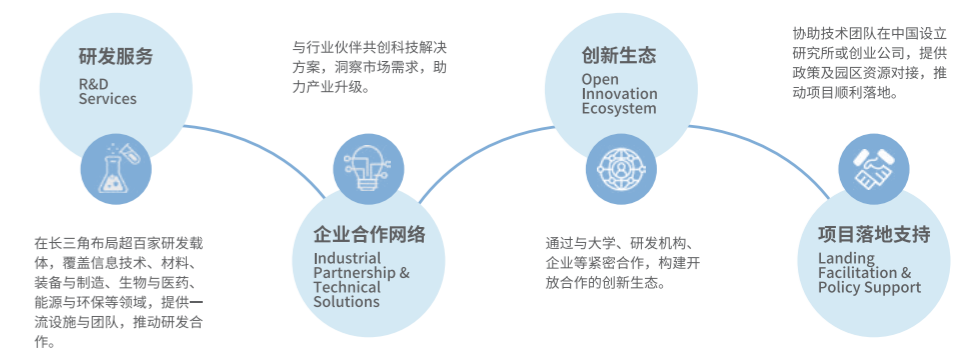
研发服务
R&D Services

在长三角布局超百家研发载体，覆盖信息技术、材料、装备与制造、生物与医药、能源与环保等领域，提供一流设施与团队，推动研发合作。

与行业伙伴共创科技解决方案，洞察市场需求，助力产业升级。

企业合作网络
Industrial Partnership & Technical Solutions

创新生态
Open Innovation Ecosystem

通过与大学、研发机构、企业等紧密合作，构建开放合作的创新生态。

协助技术团队在中国设立研究所或创业公司，提供政策及园区资源对接，推动项目顺利落地。

项目落地支持
Landing Facilitation & Policy Support